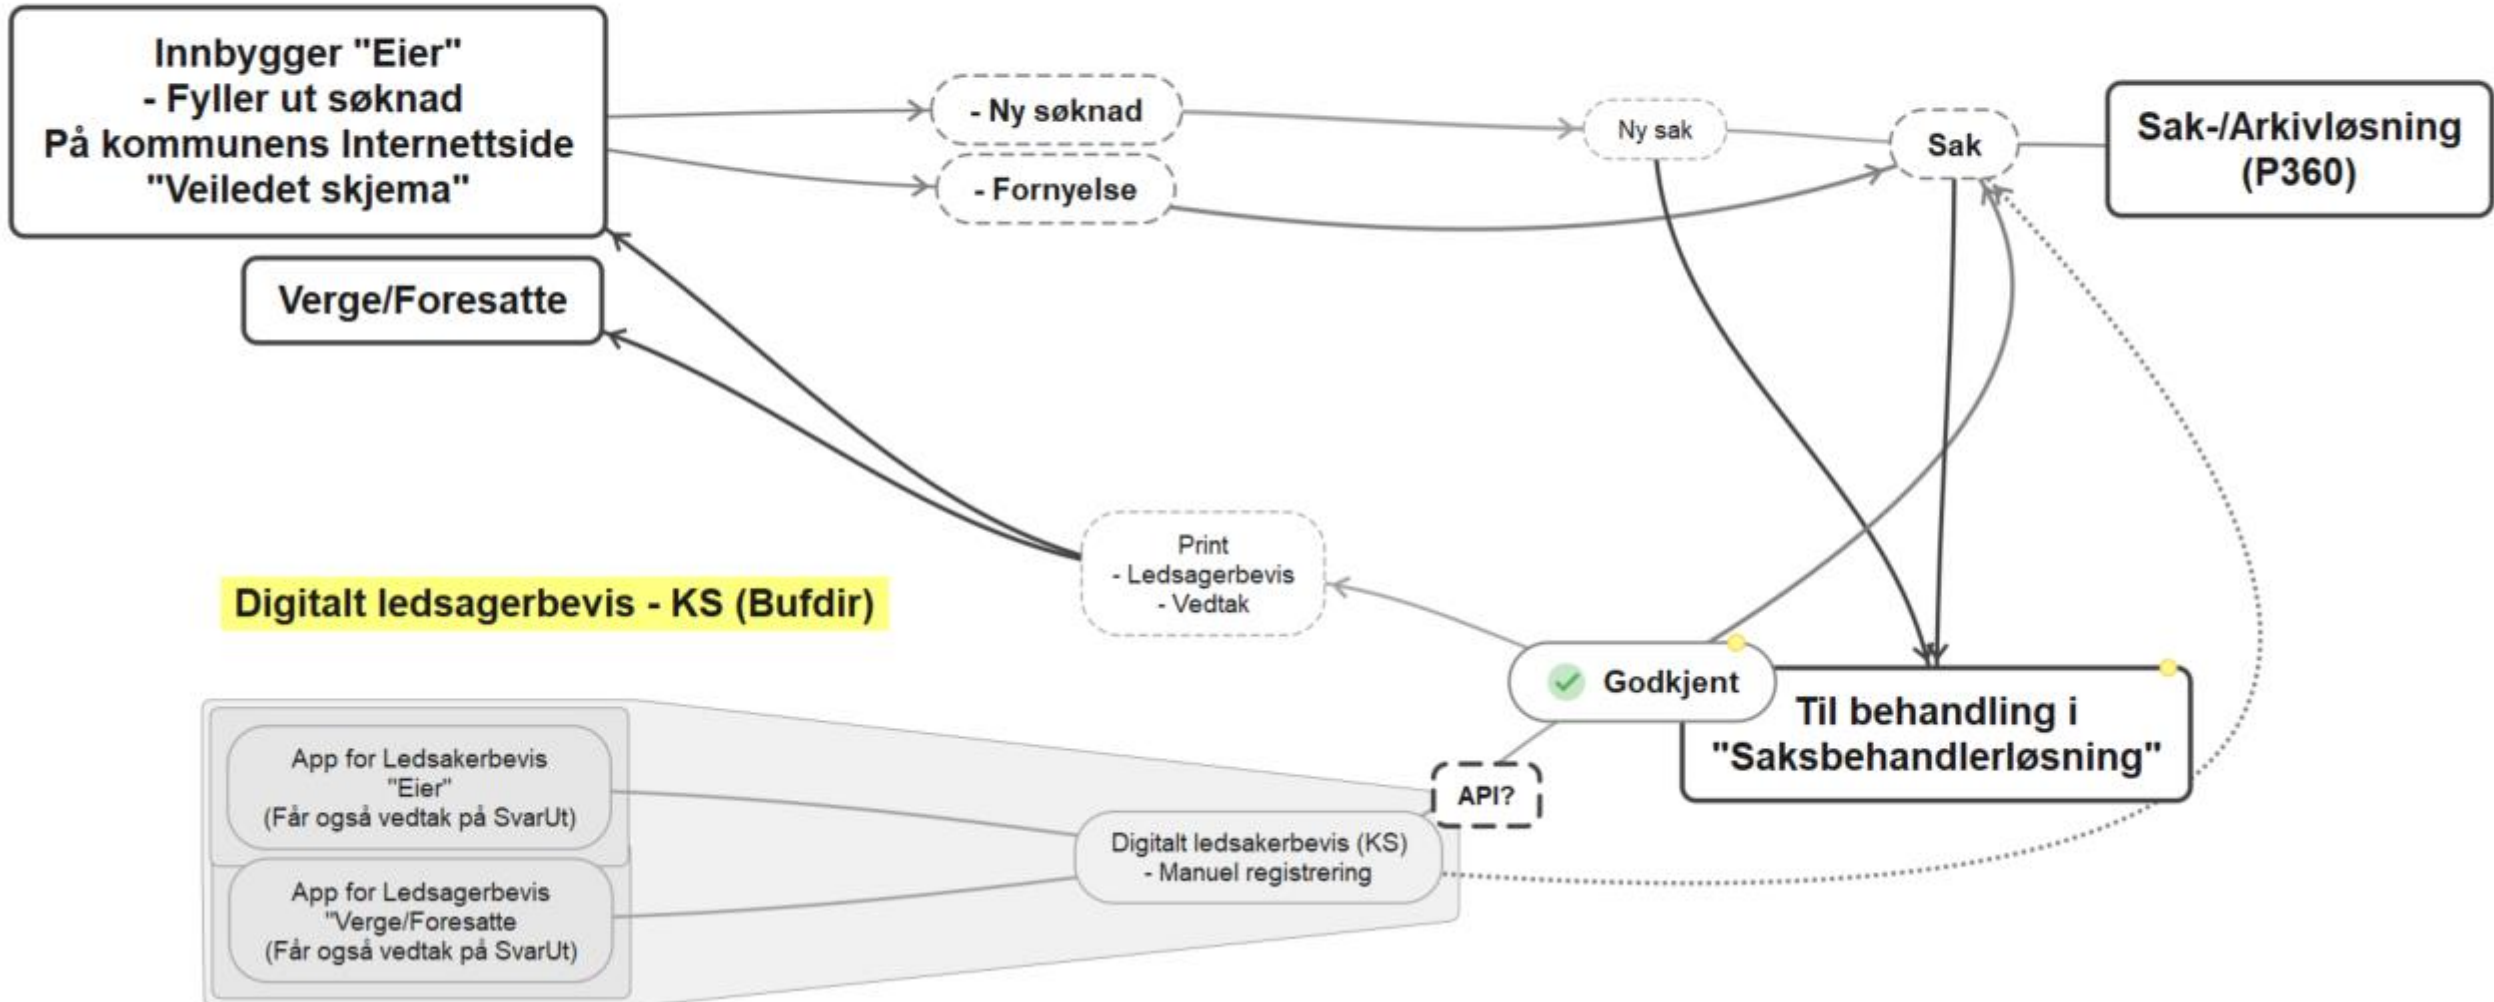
Innbygger "Eier"
- Fyller ut søknad
På kommunens Internettside
"Veiledet skjema"

- Ny søknad

- Fornyelse

Ny sak

Sak

Sak-/Arkivløsning
(P360)

Verge/Foresatte

Print
- Ledsagerbevis
- Vedtak

Digitalt ledsagerbevis - KS (Bufdir)

Godkjent

Til behandling i
"Saksbehandlerløsning"

API?

App for Ledsakerbevis
"Eier"
(Får også vedtak på SvarUt)

Digitalt ledsakerbevis (KS)
- Manuel registrering

App for Ledsagerbevis
"Verge/Foresatte
(Får også vedtak på SvarUt)